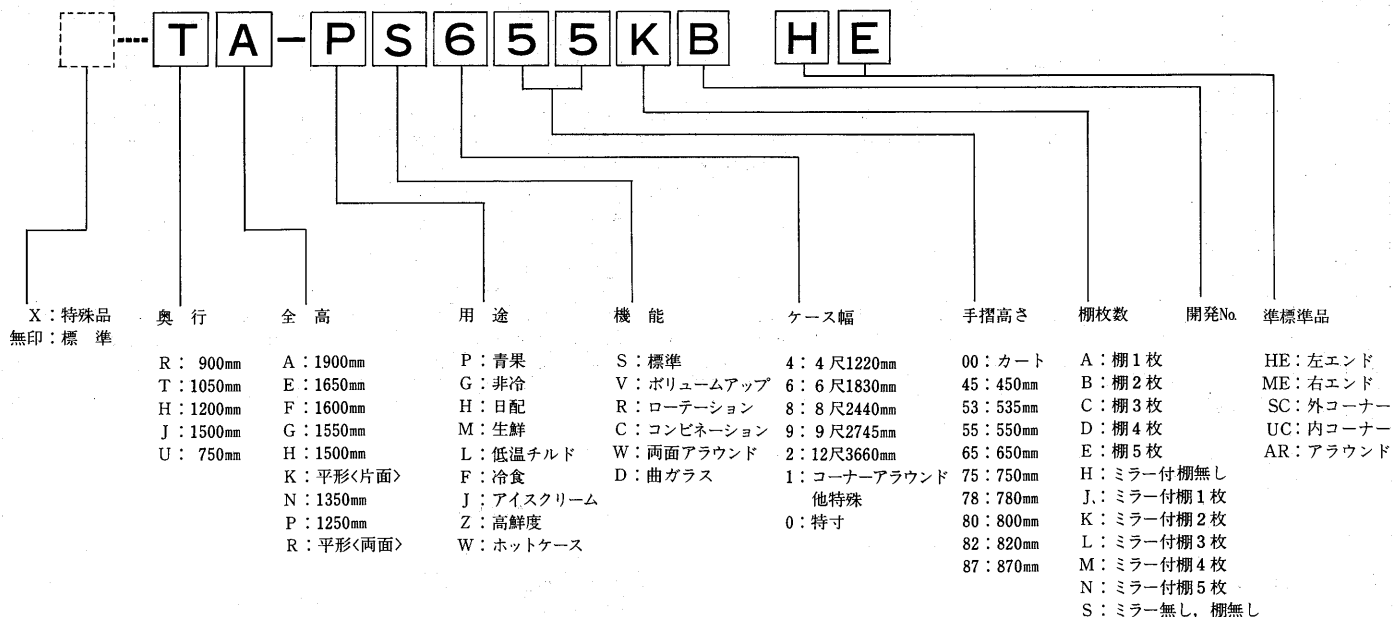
TA-PS655KB HE

X：特殊品
無印：標　準

奥　行

R：900mm
T：1050mm
H：1200mm
J：1500mm
U：750mm

全　高

A：1900mm
E：1650mm
F：1600mm
G：1550mm
H：1500mm
K：平形〈片面〉
N：1350mm
P：1250mm
R：平形〈両面〉

用　途

P：青果
G：非冷
H：日配
M：生鮮
L：低温チルド
F：冷食
J：アイスクリーム
Z：高鮮度
W：ホットケース

機　能

S：標準
V：ボリュームアップ
R：ローテーション
C：コンビネーション
W：両面アラウンド
D：曲ガラス

ケース幅

4：4尺1220mm
6：6尺1830mm
8：8尺2440mm
9：9尺2745mm
2：12尺3660mm
1：コーナーアラウンド他特殊
0：特寸

手摺高さ

00：カート
45：450mm
53：535mm
55：550mm
65：650mm
75：750mm
78：780mm
80：800mm
82：820mm
87：870mm

棚枚数

A：棚1枚
B：棚2枚
C：棚3枚
D：棚4枚
E：棚5枚
H：ミラー付棚無し
J.：ミラー付棚1枚
K：ミラー付棚2枚
L：ミラー付棚3枚
M：ミラー付棚4枚
N：ミラー付棚5枚
S：ミラー無し，棚無し

開発No.

準標準品

HE：左エンド
ME：右エンド
SC：外コーナー
UC：内コーナー
AR：アラウンド